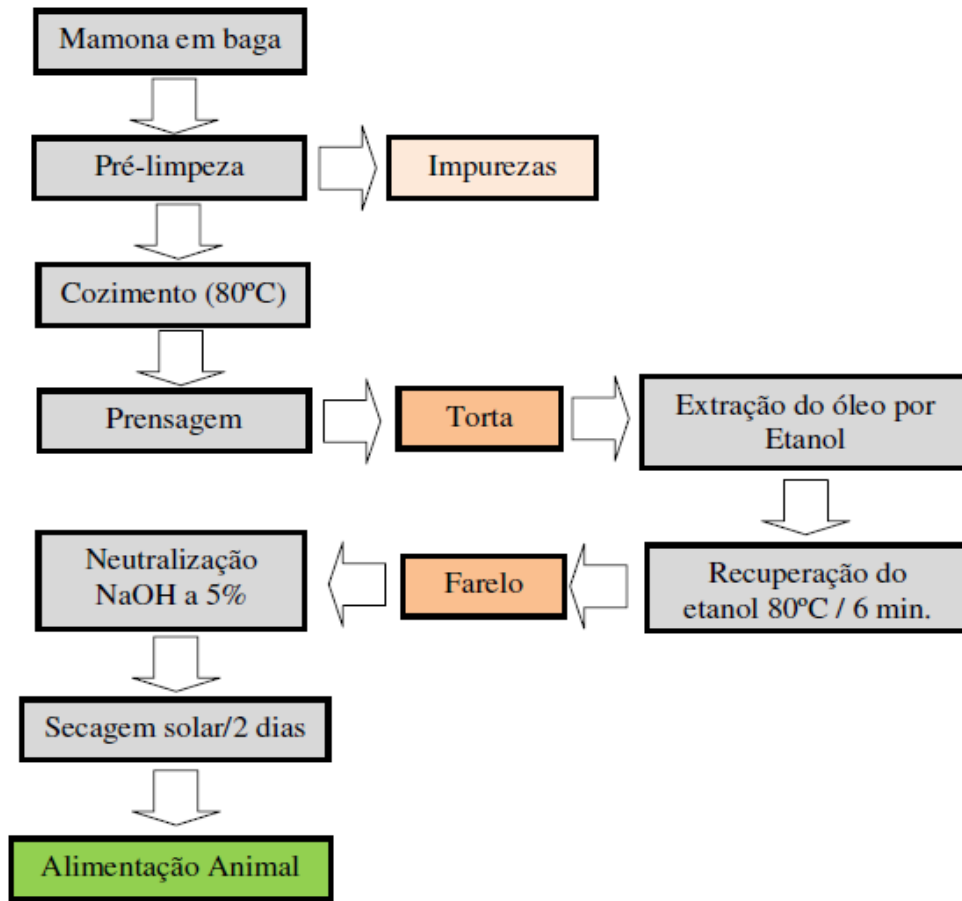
Mamona em baga

Pré-limpeza

Impurezas

Cozimento (80ºC)

Prensagem

Torta

Extração do óleo por Etanol

Recuperação do etanol 80ºC / 6 min.

Farelo

Neutralização NaOH a 5%

Secagem solar/2 dias

Alimentação Animal